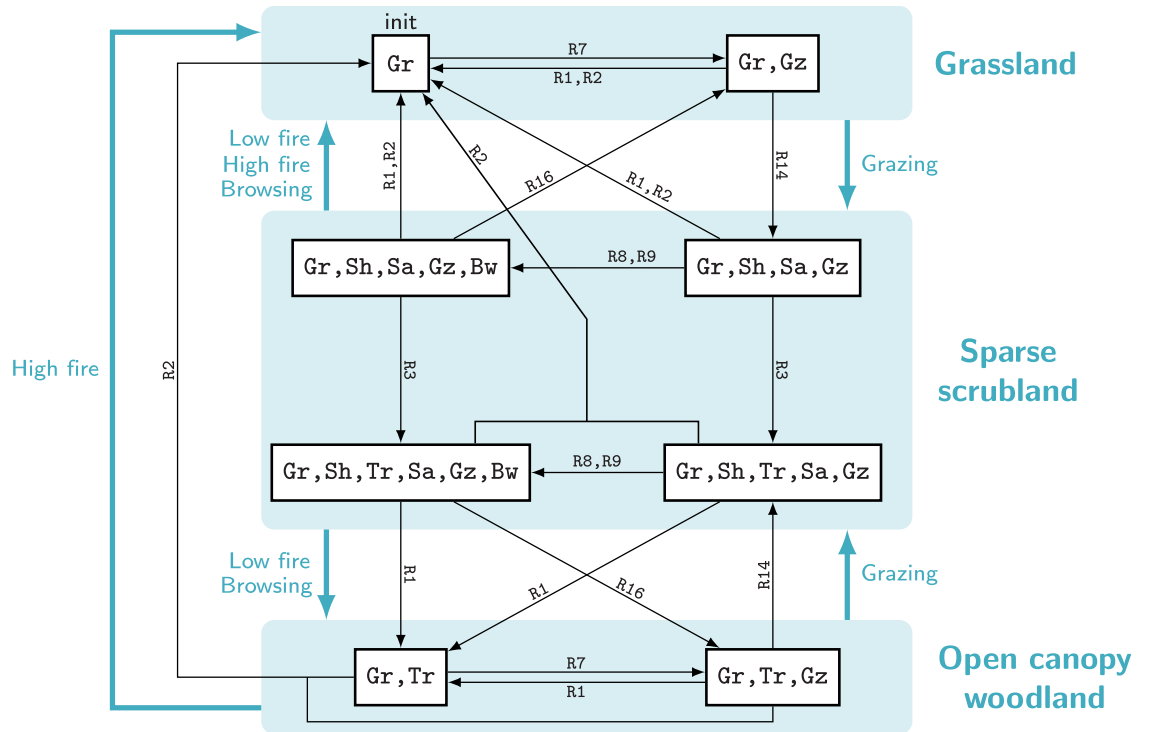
init

Gr

R7

R1,R2

Gr,Gz

Grassland

Low fire
High fire
Browsing

R1,R2

R2

R16

R1,R2

R14

Grazing

Gr,Sh,Sa,Gz,Bw

R8,R9

Gr,Sh,Sa,Gz

High fire

R2

R3

R3

Sparse scrubland

Gr,Sh,Tr,Sa,Gz,Bw

R8,R9

Gr,Sh,Tr,Sa,Gz

Low fire
Browsing

R1

R1

R16

R14

Grazing

Gr,Tr

R7

R1

Gr,Tr,Gz

Open canopy woodland